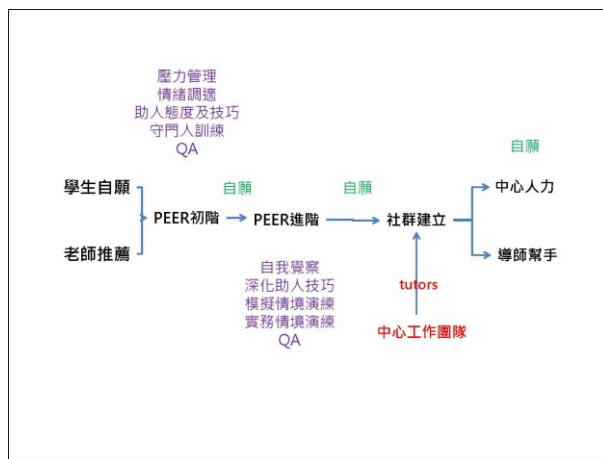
壓力管理
情緒調適
助人態度及技巧
守門人訓練
QA

自願

學生自願

自願

自願

PEER初階

PEER進階

社群建立

中心人力

老師推薦

導師幫手

自我覺察
深化助人技巧
模擬情境演練
實務情境演練
QA

tutors

中心工作團隊